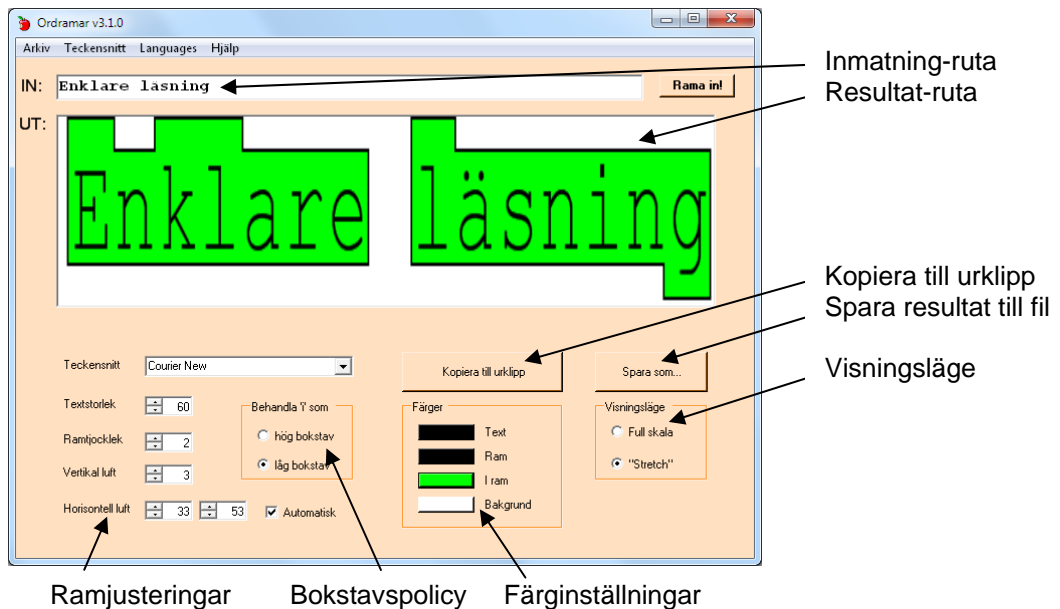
Ordramar v3.1.0

Arkiv Teckensnitt Languages Hjälp

IN: Enklare läsning

Rama in!

UT:

Enklare läsning

Inmatning-ruta
Resultat-ruta

Kopiera till urklipp
Spara resultat till fil

Visningsläge

Teckensnitt Courier New

Textstorlek 60

Ramtjocklek 2

Vertikal luft 3

Horisontell luft 33 53

Automatisk

Behandla 'i' som
hög bokstav
låg bokstav

Kopiera till urklipp

Färger
Text
Ram
I ram
Bakgrund

Spara som...

Visningsläge
Full skala
"Stretch"

Ramjusteringar Bokstavspolicy Färginställningar